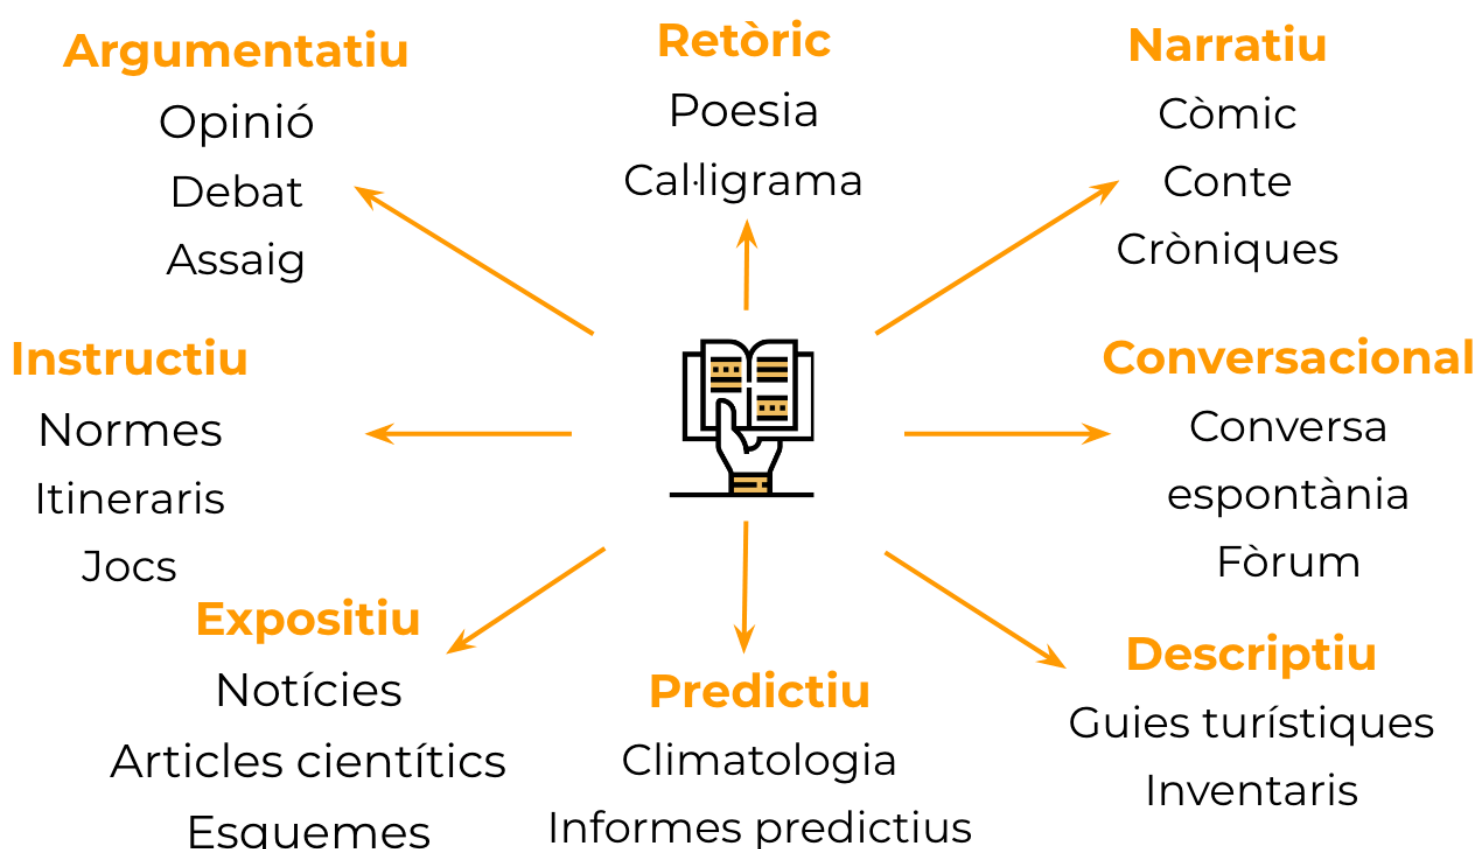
Argumentatiu
Opinió
Debat
Assaig

Retòric
Poesia
Cal·ligrama

Narratiu
Còmic
Conte
Cròniques

Instructiu
Normes
Itineraris
Jocs

Conversacional
Conversa espontània
Fòrum

Expositiu
Notícies
Articles científics
Esquemes

Predictiu
Climatologia
Informes predictius

Descriptiu
Guies turístiques
Inventaris